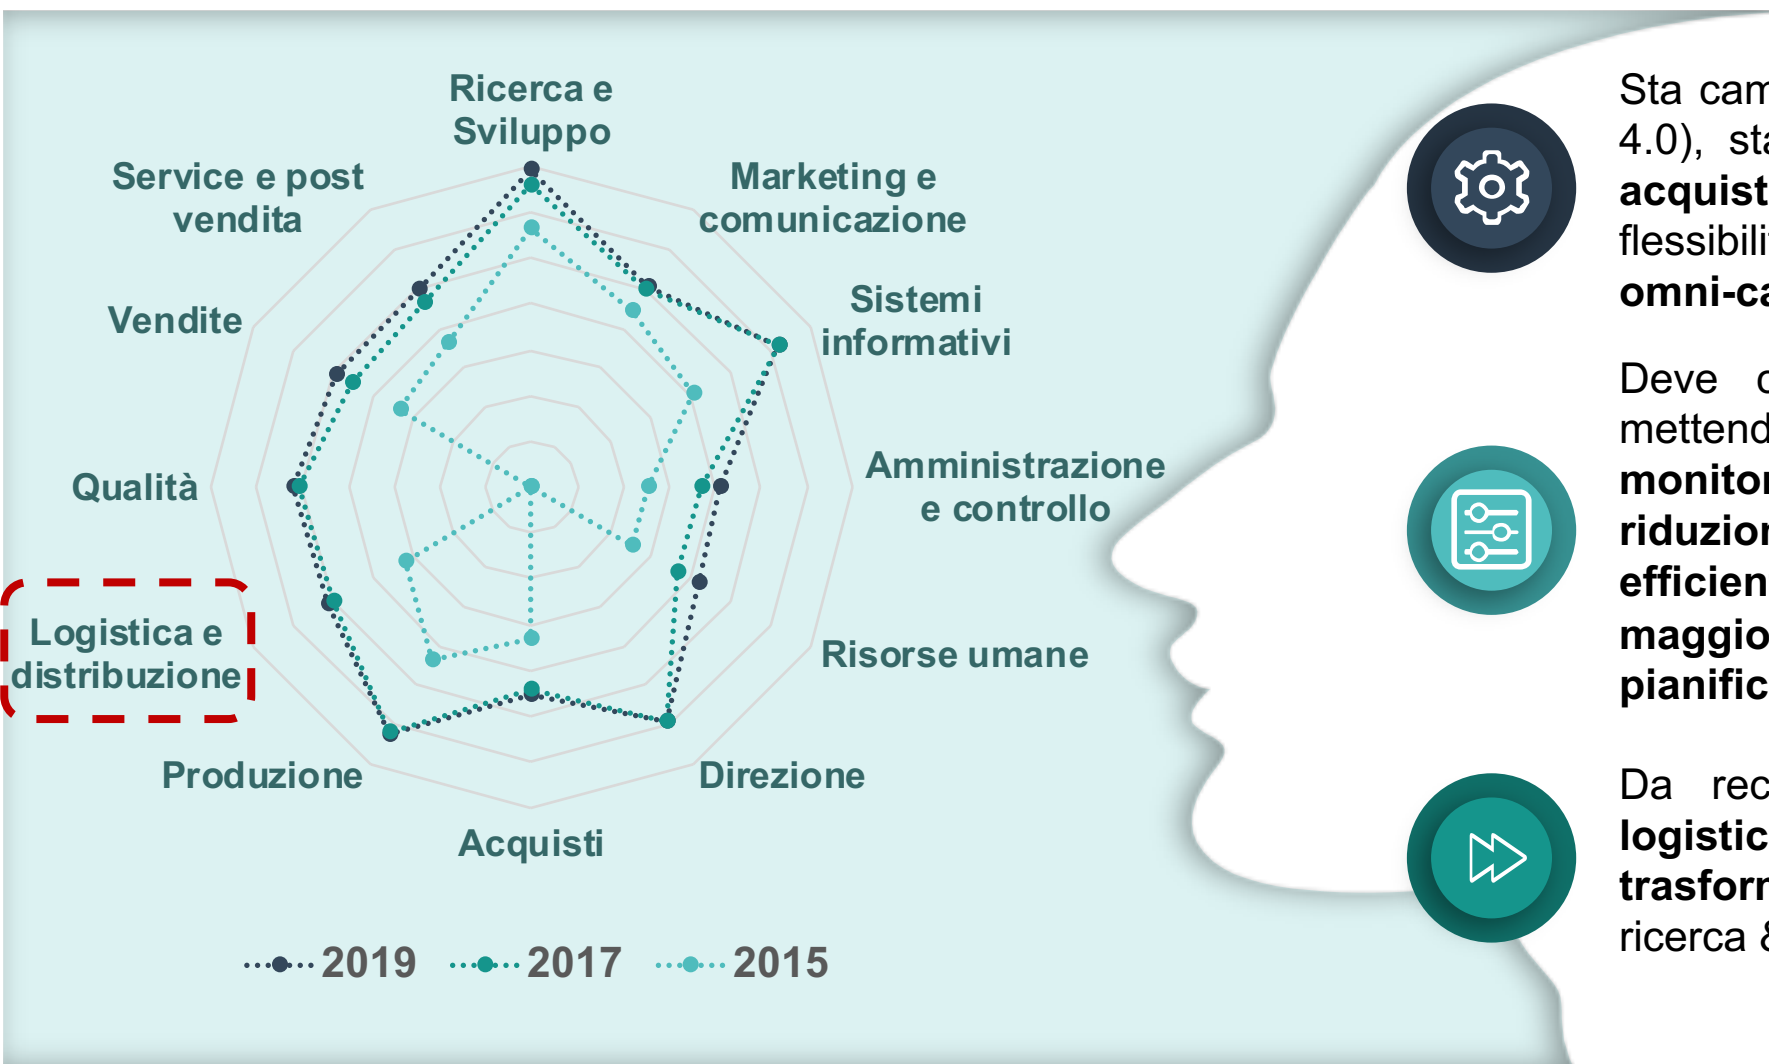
Ricerca e Sviluppo

Marketing e comunicazione

Sistemi informativi

Amministrazione e controllo

Risorse umane

Direzione

Acquisti

Produzione

Logistica e distribuzione

Qualità

Vendite

Service e post vendita

2019 2017 2015

Sta cam
4.0), sta
acquist
flessibili
omni-ca

Deve c
mettend
monitor
riduzion
efficien
maggio
pianific

Da rec
logistic
trasforr
ricerca &